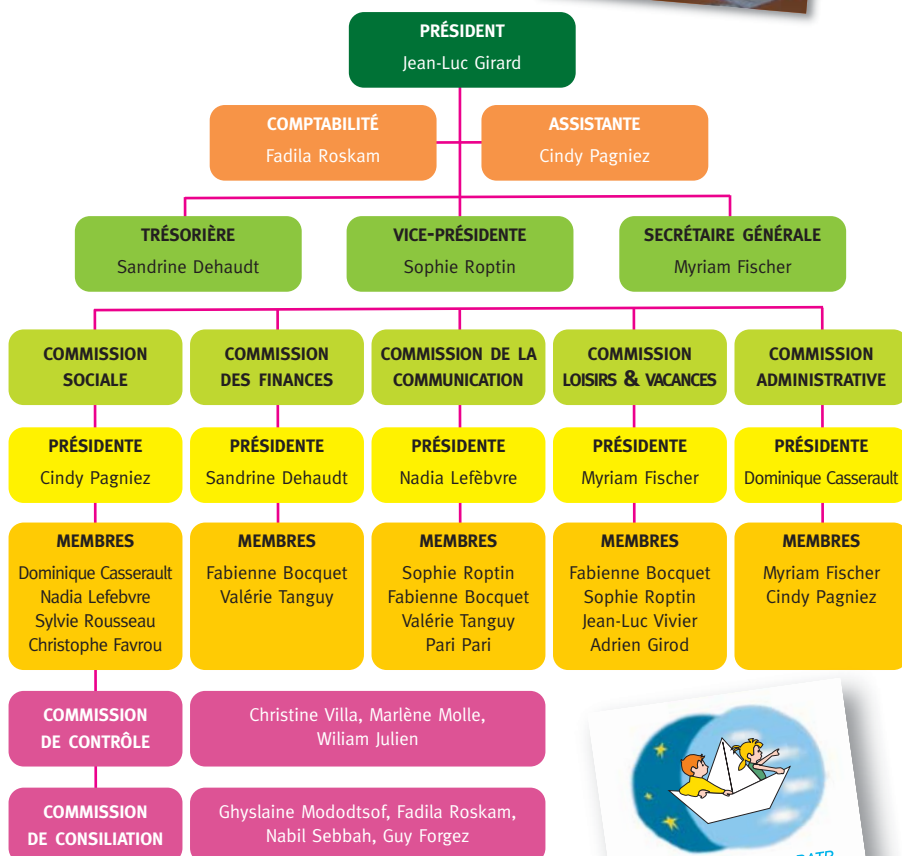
PRÉSIDENT
Jean-Luc Girard

COMPTABILITÉ
Fadila Roskam

ASSISTANTE
Cindy Pagniez

TRÉSORIÈRE
Sandrine Dehaudt

VICE-PRÉSIDENTE
Sophie Roptin

SECRÉTAIRE GÉNÉRALE
Myriam Fischer

COMMISSION SOCIALE

COMMISSION DES FINANCES

COMMISSION DE LA COMMUNICATION

COMMISSION LOISIRS & VACANCES

COMMISSION ADMINISTRATIVE

PRÉSIDENTE
Cindy Pagniez

PRÉSIDENTE
Sandrine Dehaudt

PRÉSIDENTE
Nadia Lefèbvre

PRÉSIDENTE
Myriam Fischer

PRÉSIDENTE
Dominique Casserault

MEMBRES
Dominique Casserault
Nadia Lefebvre
Sylvie Rousseau
Christophe Favrou

MEMBRES
Fabienne Bocquet
Valérie Tanguy

MEMBRES
Sophie Roptin
Fabienne Bocquet
Valérie Tanguy
Pari Pari

MEMBRES
Fabienne Bocquet
Sophie Roptin
Jean-Luc Vivier
Adrien Girod

MEMBRES
Myriam Fischer
Cindy Pagniez

COMMISSION DE CONTRÔLE

Christine Villa, Marlène Molle, Wiliam Julien

COMMISSION DE CONSILIATION

Ghyslaine Mododtsof, Fadila Roskam, Nabil Sebbah, Guy Forgez

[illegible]